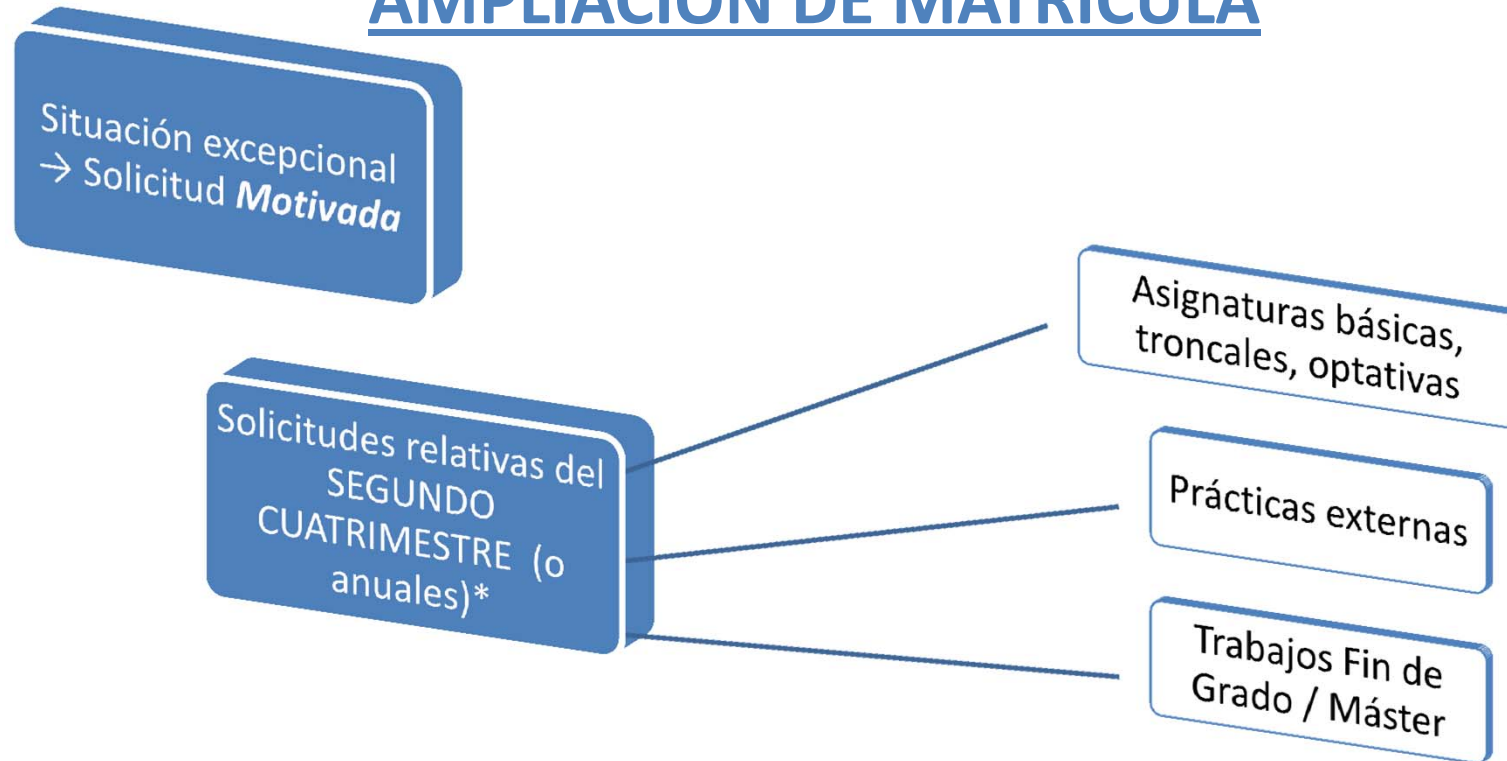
AMPLIACIÓN DE MATRÍCULA

Situación excepcional → Solicitud *Motivada*

Solicitudes relativas del SEGUNDO CUATRIMESTRE (o anuales)*

Asignaturas básicas, troncales, optativas

Prácticas externas

Trabajos Fin de Grado / Máster